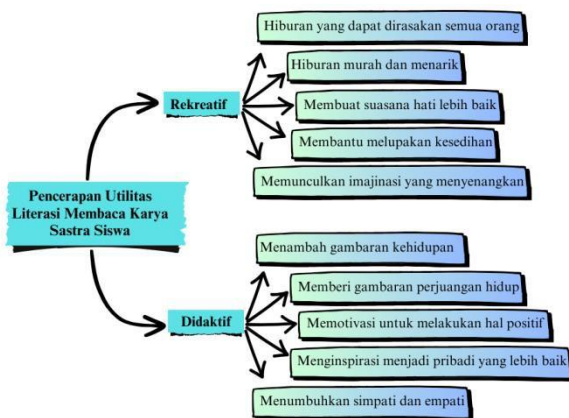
Pencerapan Utilitas Literasi Membaca Karya Sastra Siswa

Rekreatif

Hiburan yang dapat dirasakan semua orang

Hiburan murah dan menarik

Membuat suasana hati lebih baik

Membantu melupakan kesedihan

Memunculkan imajinasi yang menyenangkan

Didaktif

Menambah gambaran kehidupan

Memberi gambaran perjuangan hidup

Memotivasi untuk melakukan hal positif

Menginspirasi menjadi pribadi yang lebih baik

Menumbuhkan simpati dan empati